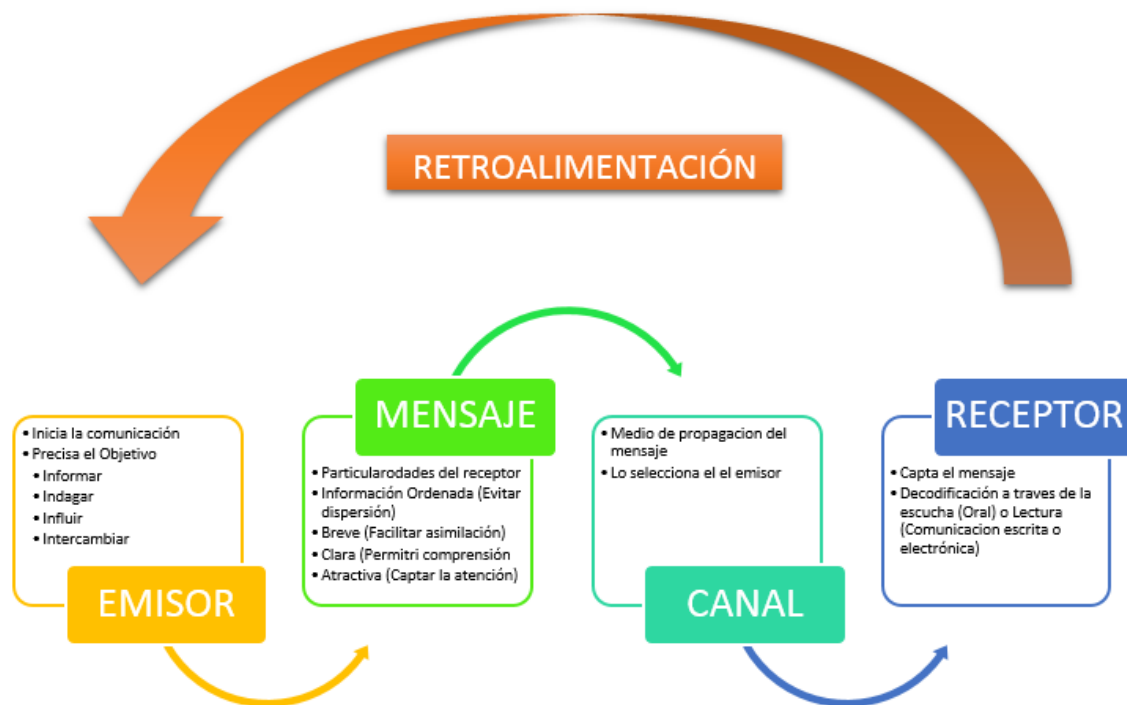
RETROALIMENTACIÓN

• Inicia la comunicación
• Precisa el Objetivo
• Informar
• Indagar
• Influir
• Intercambiar

EMISOR

MENSAJE

• Particularodades del receptor
• Información Ordenada (Evitar dispersión)
• Breve (Facilitar asimilación)
• Clara (Permitri comprensión
• Atractiva (Captar la atención)

• Medio de propagacion del mensaje
• Lo selecciona el el emisor

CANAL

RECEPTOR

• Capta el mensaje
• Decodificación a traves de la escucha (Oral) o Lectura (Comunicacion escrita o electrónica)